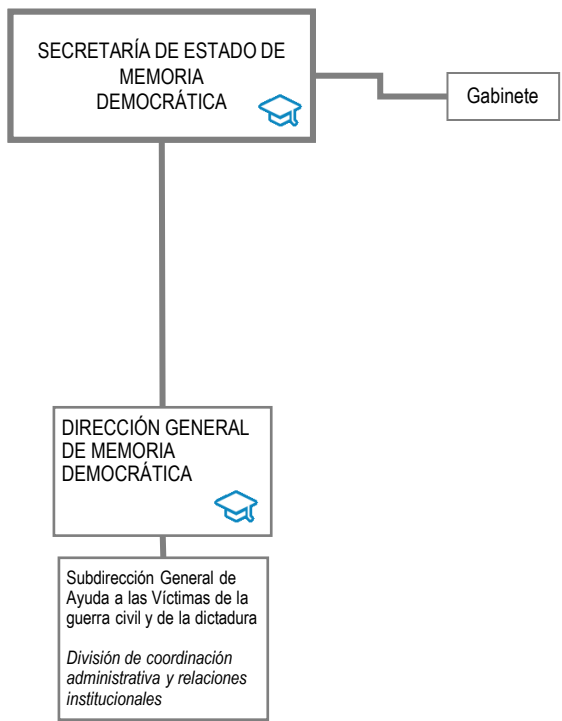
SECRETARÍA DE ESTADO DE MEMORIA DEMOCRÁTICA

Gabinete

DIRECCIÓN GENERAL DE MEMORIA DEMOCRÁTICA

Subdirección General de Ayuda a las Víctimas de la guerra civil y de la dictadura

*División de coordinación administrativa y relaciones institucionales*